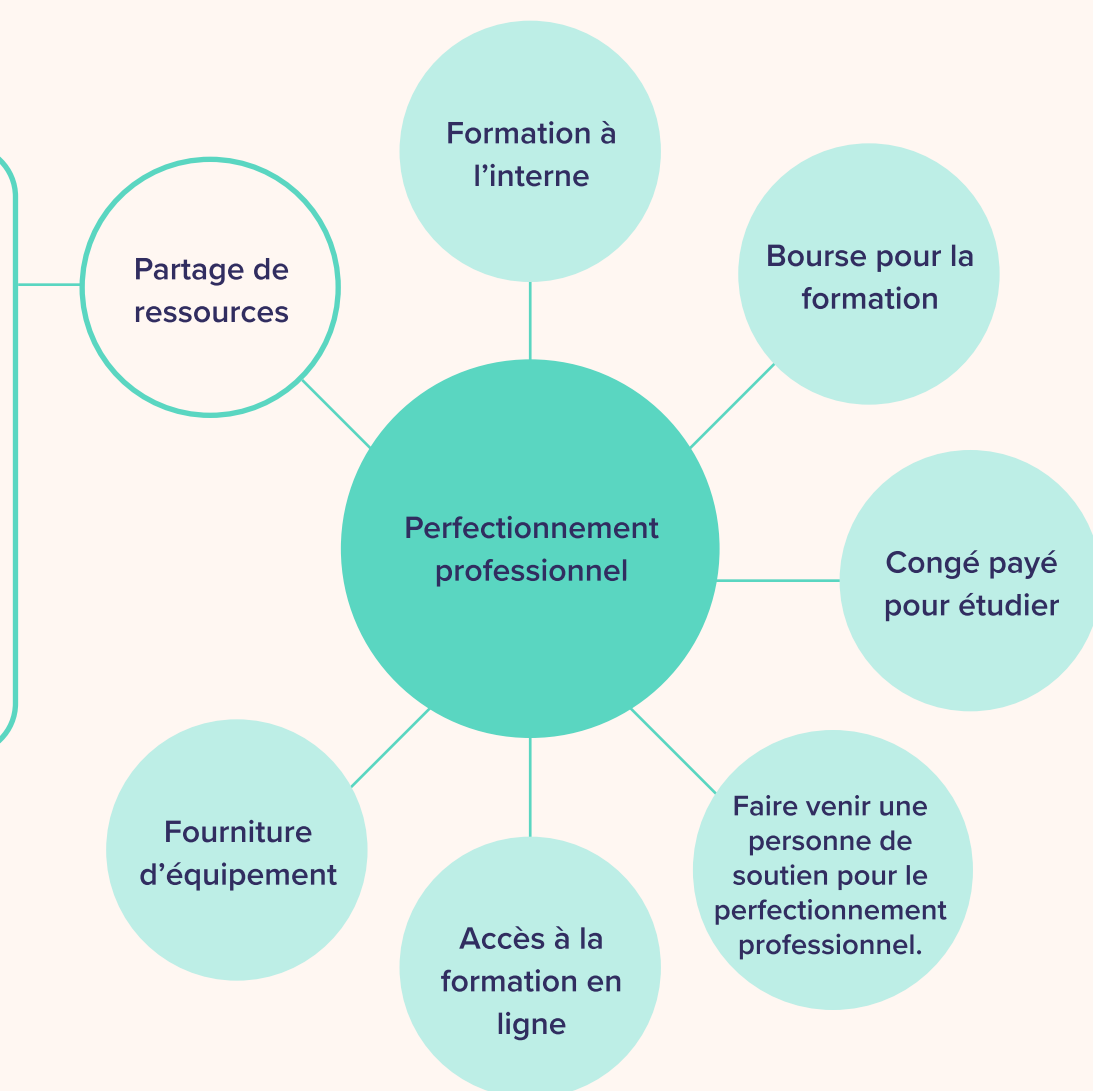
Formation à l’interne

Partage de ressources

Bourse pour la formation

Perfectionnement professionnel

Congé payé pour étudier

Fourniture d’équipement

Faire venir une personne de soutien pour le perfectionnement professionnel.

Accès à la formation en ligne